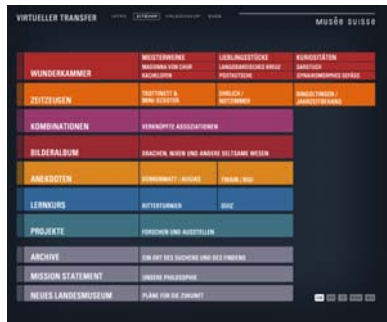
VIRTUELLER TRANSFER INTRO SITEMAP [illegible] SUCHE

MUSÉE SUISSE

WUNDERKAMMER
MEISTERWERKE
MADONNA VON CHUR
KACHELOFEN
LIEBLINGSSTÜCKE
LANGSAMSTER KRIEGE
POSTKUTSCHE
KURIOSITÄTEN
DAMESTUCH
ZYNANTHROPHIE GEFÄSS

ZEITZEUGEN
TROTTINETT & MINI-SCOOTER
EHRLICH / NOTZIMMER
RINGELTÜNGEN / JAHRZEITFEHANG

KOMBINATIONEN
VERKNÜPFTE ASSOZIATIONEN

BILDERALBUM
DRACHEN, NIXEN UND ANDERE SELTSAME WESEN

ANEKDOTEN
SONNENHUT / AUGUS
TWAIN / BIG

LERNKURS
RITTERTURNIER
QUIZ

PROJEKTE
FORSCHEN UND AUSSTELLEN

ARCHIVE
EIN ORT DES SUCHENS UND DES FINDENS

MISSION STATEMENT
UNSERE PHILOSOPHIE

NEUES LANDESMUSEUM
PLÄNE FÜR DIE ZUKUNFT

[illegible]